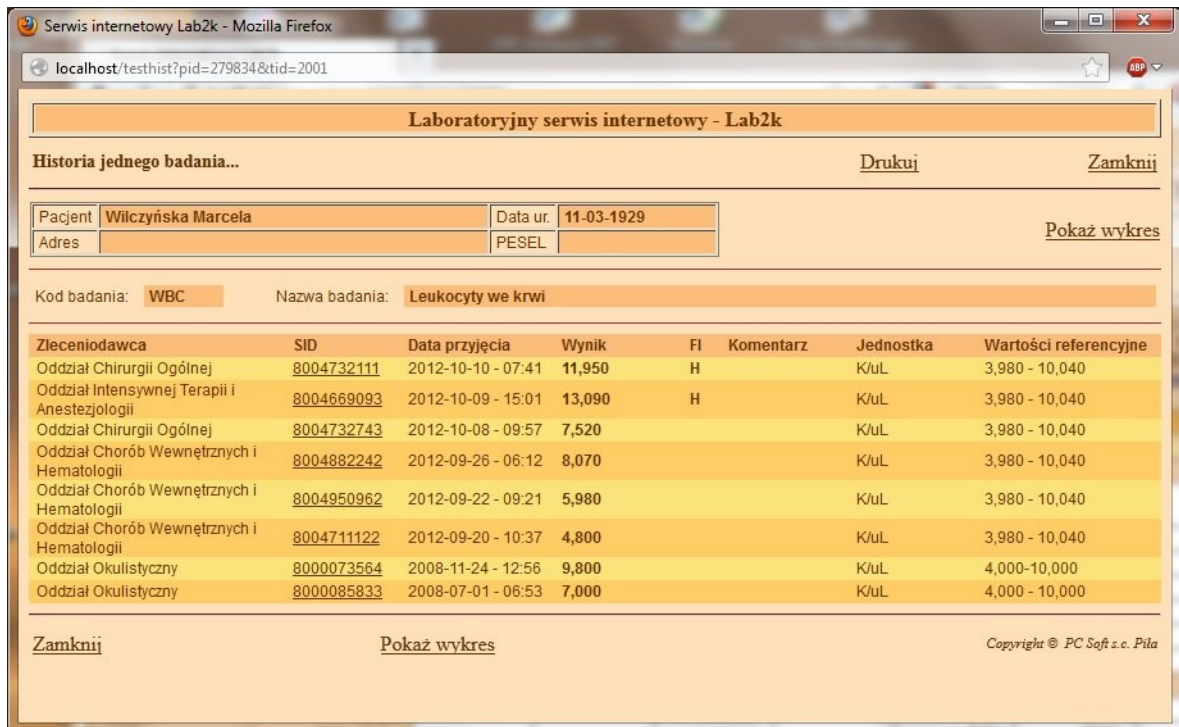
Serwis internetowy Lab2k - Mozilla Firefox

localhost/testhist?pid=279834&tid=2001

ABP

Laboratoryjny serwis internetowy - Lab2k

Historia jednego badania...

Drukuj

Zamknij

| Pacjent | Wilczyńska Marcela | Data ur. | 11-03-1929 |
|---|---|---|---|
| Adres | | PESEL | |

Pokaż wykres

Kod badania: WBC

Nazwa badania: Leukocyty we krwi

| Zleceniodawca | SID | Data przyjęcia | Wynik | Fl | Komentarz | Jednostka | Wartości referencyjne |
|---|---|---|---|---|---|---|---|
| Oddział Chirurgii Ogólnej | 8004732111 | 2012-10-10 - 07:41 | 11,950 | H | | K/uL | 3,980 - 10,040 |
| Oddział Intensywnej Terapii i Anestezjologii | 8004669093 | 2012-10-09 - 15:01 | 13,090 | H | | K/uL | 3,980 - 10,040 |
| Oddział Chirurgii Ogólnej | 8004732743 | 2012-10-08 - 09:57 | 7,520 | | | K/uL | 3,980 - 10,040 |
| Oddział Chorób Wewnętrznych i Hematologii | 8004882242 | 2012-09-26 - 06:12 | 8,070 | | | K/uL | 3,980 - 10,040 |
| Oddział Chorób Wewnętrznych i Hematologii | 8004950962 | 2012-09-22 - 09:21 | 5,980 | | | K/uL | 3,980 - 10,040 |
| Oddział Chorób Wewnętrznych i Hematologii | 8004711122 | 2012-09-20 - 10:37 | 4,800 | | | K/uL | 3,980 - 10,040 |
| Oddział Okulistyczny | 8000073564 | 2008-11-24 - 12:56 | 9,800 | | | K/uL | 4,000-10,000 |
| Oddział Okulistyczny | 8000085833 | 2008-07-01 - 06:53 | 7,000 | | | K/uL | 4,000 - 10,000 |

Zamknij

Pokaż wykres

Copyright © PC Soft s.c. Piła